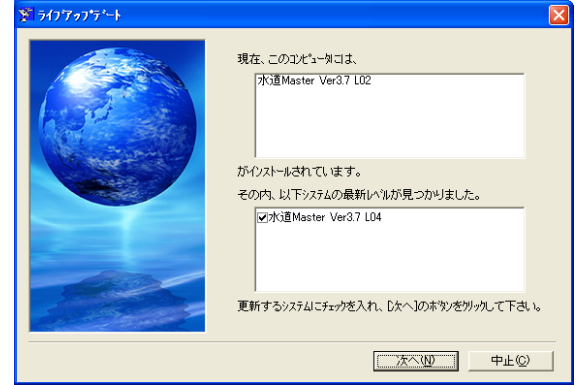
ライブアップデート

現在、このコンピュータには、

水道Master Ver3.7 L02

がインストールされています。

その内、以下システムの最新レベルが見つかりました。

☑水道Master Ver3.7 L04

更新するシステムにチェックを入れ、[次へ]のボタンをクリックして下さい。

次へ(N)

中止(C)